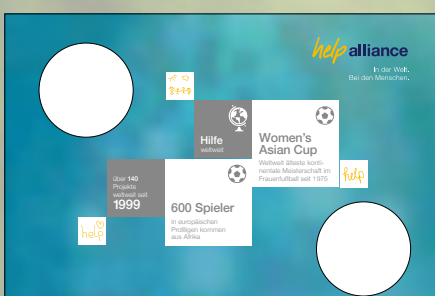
help alliance

In der Welt.
Bei den Menschen.

help

Hilfe
weltweit

Women's Asian Cup

Weltweit älteste kontinentale Meisterschaft im Frauenfußball seit 1975

help

über 140 Projekte weltweit seit 1999

600 Spieler

in europäischen Profiligen kommen aus Afrika

help